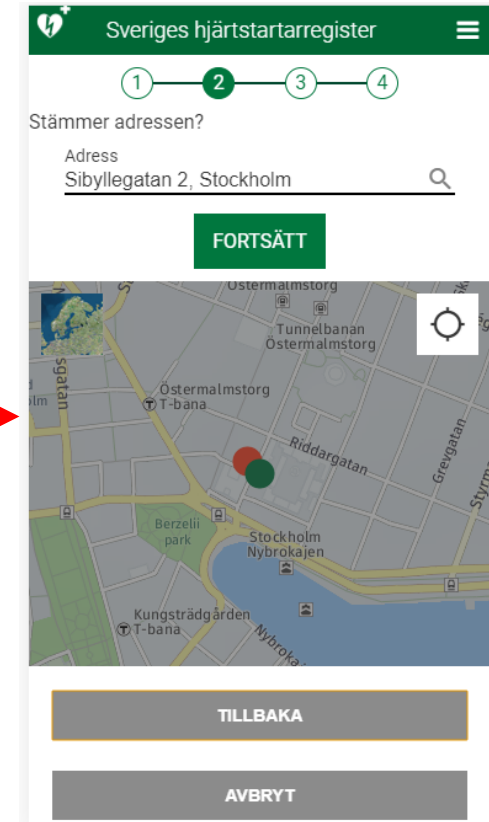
Sveriges hjärtstartarregister

1 2 3 4

Stämmer adressen?

Adress

Sibyllegatan 2, Stockholm

FORTSÄTT

Östermalmstorg

Tunnelbanan Östermalmstorg

gatan

lm

Östermalmstorg T-bana

Riddargatan

Grevgatan

Berzelii park

Stockholm Nybrokajen

Kungsträdgården T-bana

Nybroka

Styrm

TILLBAKA

AVBRYT